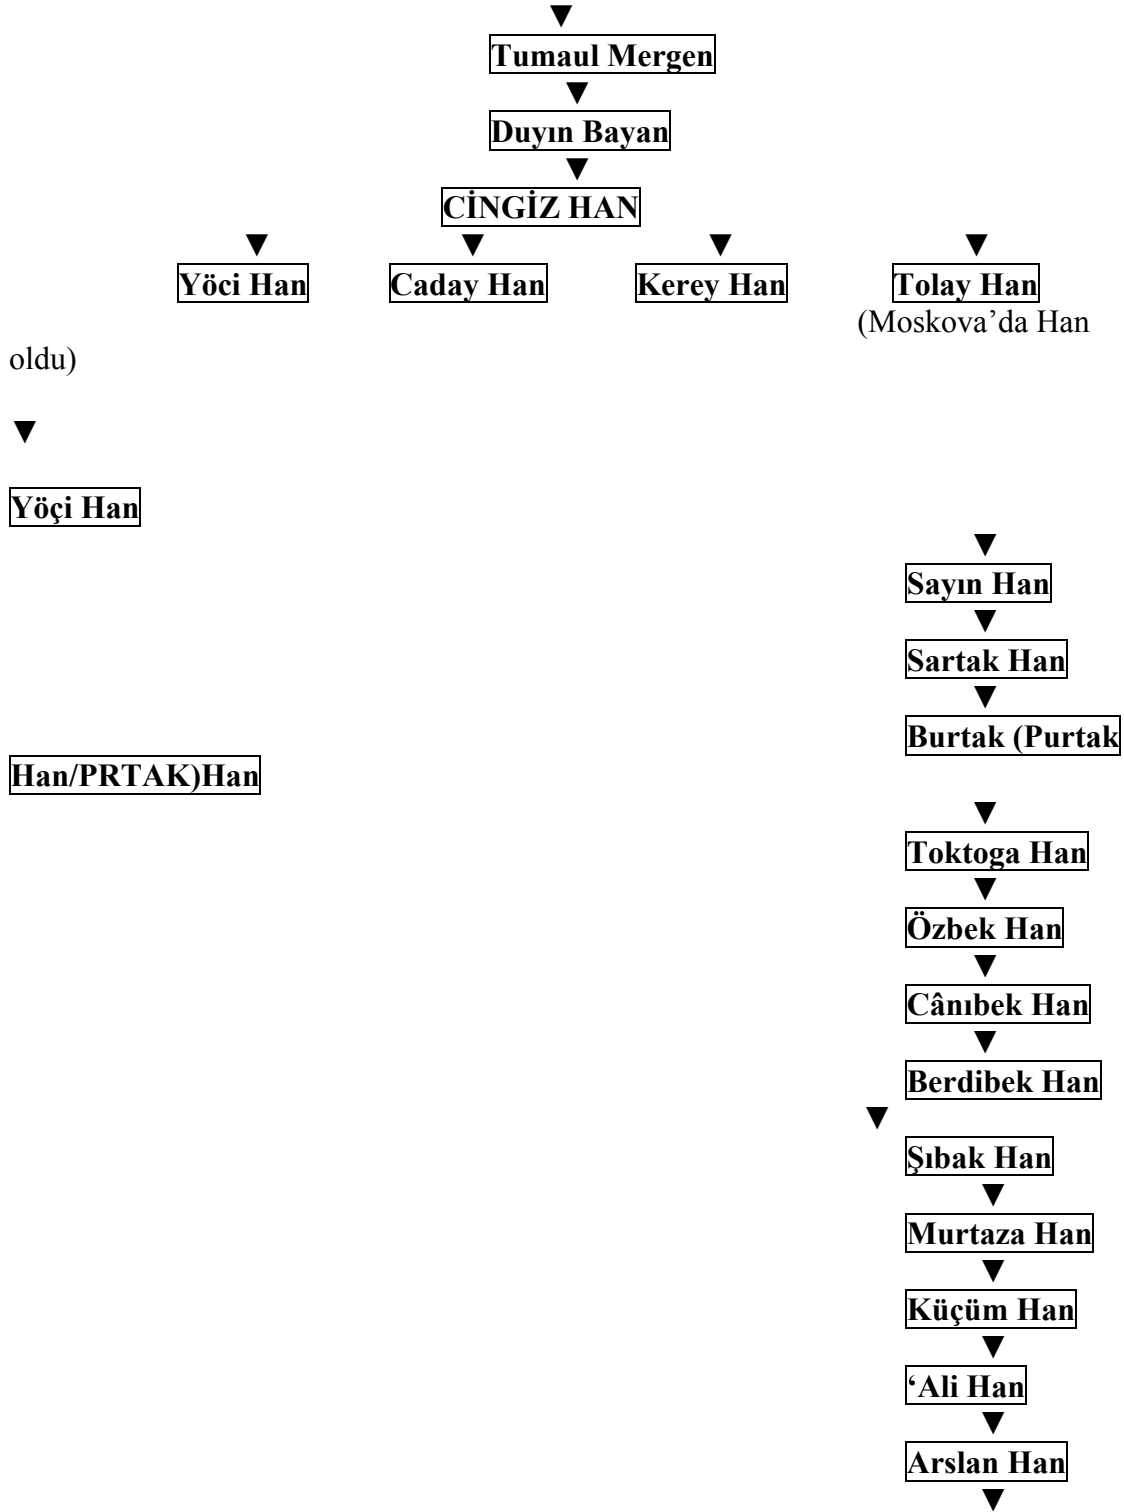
▼
Tumaul Mergen
▼
Duyın Bayan
▼
CİNGİZ HAN

▼ Yöci Han ▼ Caday Han ▼ Kerey Han ▼ Tolay Han (Moskova'da Han oldu)

▼
Yöçi Han
▼
Sayın Han
▼
Sartak Han
▼
Burtak (Purtak Han/PRTAK)Han
▼
Toktoga Han
▼
Özbek Han
▼
Cânıbek Han
▼
Berdibek Han
▼
Şıbak Han
▼
Murtaza Han
▼
Küçüm Han
▼
'Ali Han
▼
Arslan Han
▼